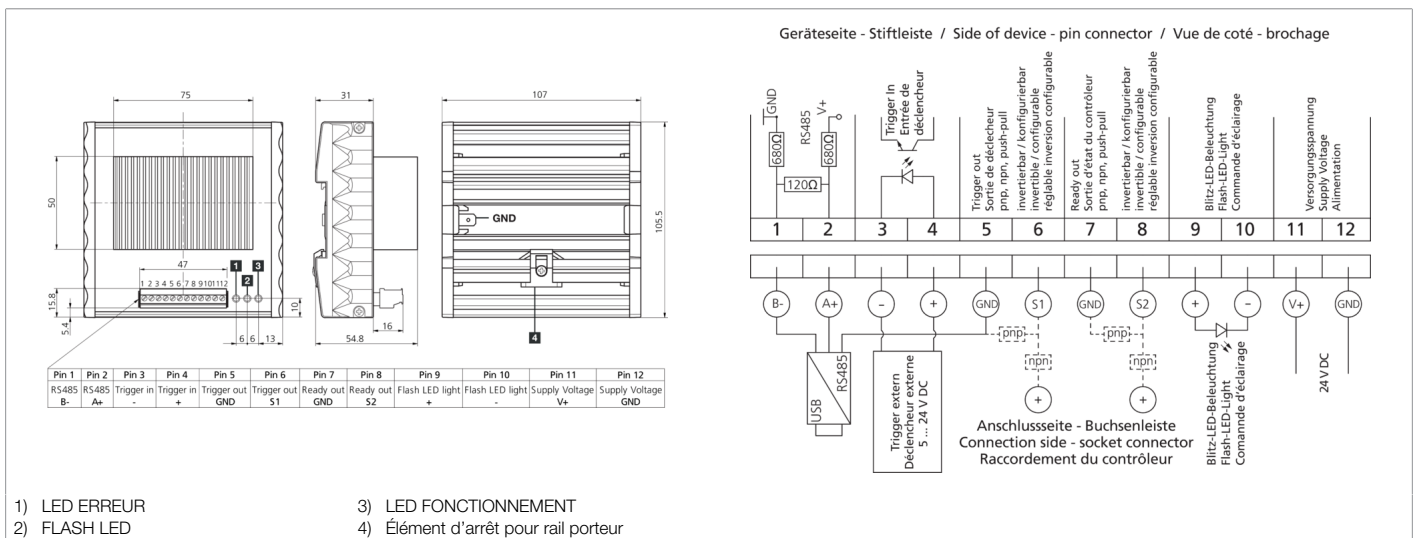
75
50
47
1 2 3 4 5 6 7 8 9 10 11 12
1 2 3
15.8
5.4
10
6 6 13
31
16
54.8
107
GND
105.5
4

| Pin 1 | Pin 2 | Pin 3 | Pin 4 | Pin 5 | Pin 6 | Pin 7 | Pin 8 | Pin 9 | Pin 10 | Pin 11 | Pin 12 |
|---|---|---|---|---|---|---|---|---|---|---|---|
| RS485 B- | RS485 A+ | Trigger in - | Trigger in + | Trigger out GND | Trigger out S1 | Ready out GND | Ready out S2 | Flash LED light + | Flash LED light - | Supply Voltage V+ | Supply Voltage GND |

Geräteseite - Stiftleiste / Side of device - pin connector / Vue de coté - brochage

GND
RS485
V+
680Ω
680Ω
120Ω
Trigger In
Entrée de déclencheur
Trigger out
Sortie de déclecheur
pnp, npn, push-pull
invertierbar / konfigurierbar
invertible / configurable
réglable inversion configurable
Ready out
Sortie d'état du contrôleur
pnp, npn, push-pull
invertierbar / konfigurierbar
invertible / configurable
réglable inversion configurable
Blitz-LED-Beleuchtung
Flash-LED-Light
Commande d'éclairage
Versorgungsspannung
Supply Voltage
Alimentation

| 1 | 2 | 3 | 4 | 5 | 6 | 7 | 8 | 9 | 10 | 11 | 12 |
|---|---|---|---|---|---|---|---|---|---|---|---|

B- A+ - + GND S1 GND S2 + - V+ GND
pnp
npn
pnp
npn
+
+
USB
RS485
Trigger extern
Déclencheur externe
5 ... 24 V DC
Anschlussseite - Buchsenleiste
Connection side - socket connector
Raccordement du contrôleur
Blitz-LED-Beleuchtung
Flash-LED-Light
Commande d'éclairage
24 V DC

1) LED ERREUR
2) FLASH LED
3) LED FONCTIONNEMENT
4) Élément d'arrêt pour rail porteur